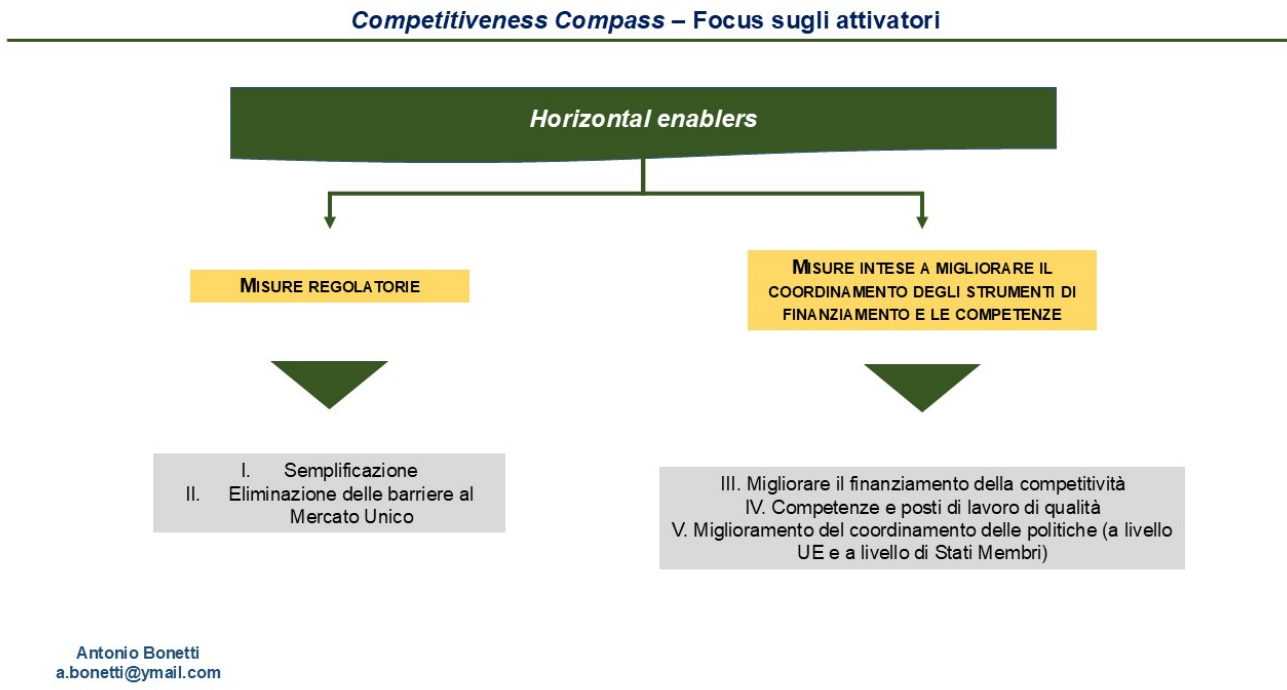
Competitiveness Compass – Focus sugli attivatori

Horizontal enablers

MISURE REGOLATORIE

MISURE INTESE A MIGLIORARE IL COORDINAMENTO DEGLI STRUMENTI DI FINANZIAMENTO E LE COMPETENZE

I. Semplificazione
II. Eliminazione delle barriere al Mercato Unico

III. Migliorare il finanziamento della competitività
IV. Competenze e posti di lavoro di qualità
V. Miglioramento del coordinamento delle politiche (a livello UE e a livello di Stati Membri)

Antonio Bonetti
a.bonetti@ymail.com